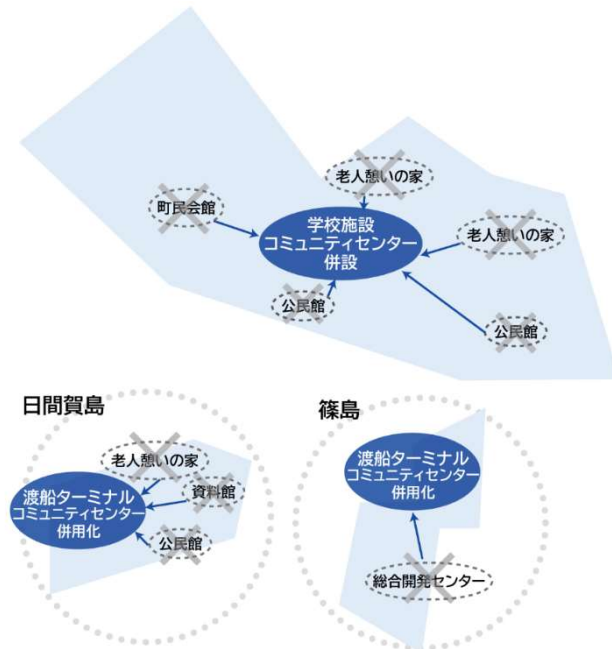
老人憩いの家

町民会館

学校施設
コミュニティセンター
併設

老人憩いの家

公民館

公民館

日間賀島

老人憩いの家

渡船ターミナル
コミュニティセンター
併用化

資料館

公民館

篠島

渡船ターミナル
コミュニティセンター
併用化

総合開発センター